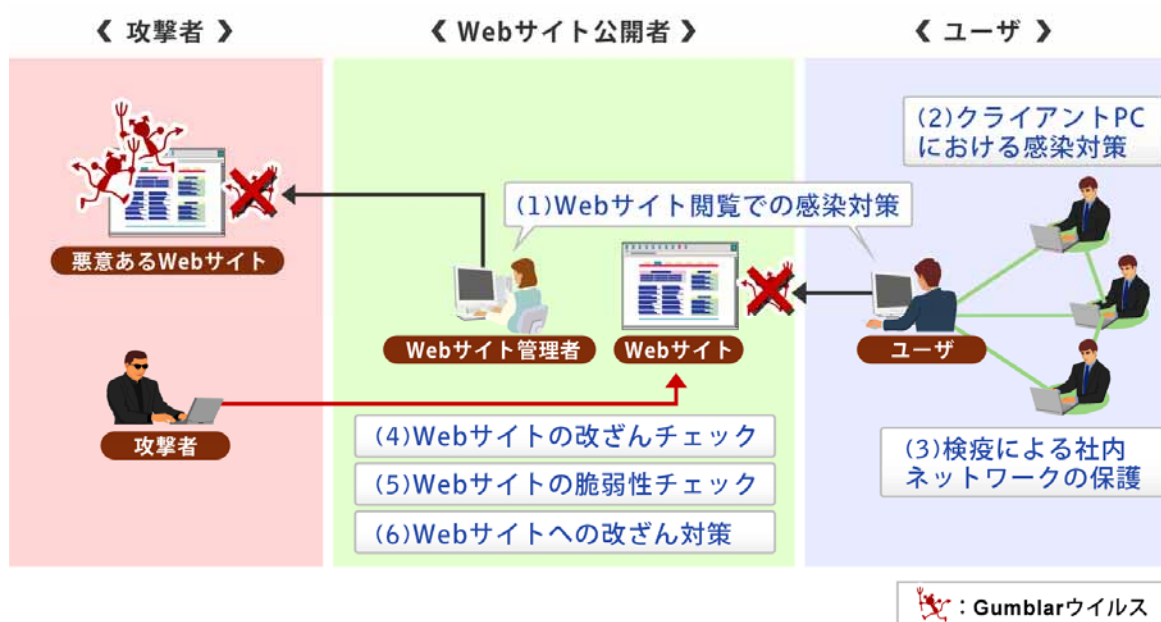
《 攻撃者 》

《 Webサイト公開者 》

《 ユーザ 》

(2)クライアントPCにおける感染対策

(1)Webサイト閲覧での感染対策

悪意あるWebサイト

Webサイト管理者

Webサイト

ユーザ

攻撃者

(4)Webサイトの改ざんチェック

(5)Webサイトの脆弱性チェック

(6)Webサイトへの改ざん対策

(3)検疫による社内ネットワークの保護

：Gumblarウイルス